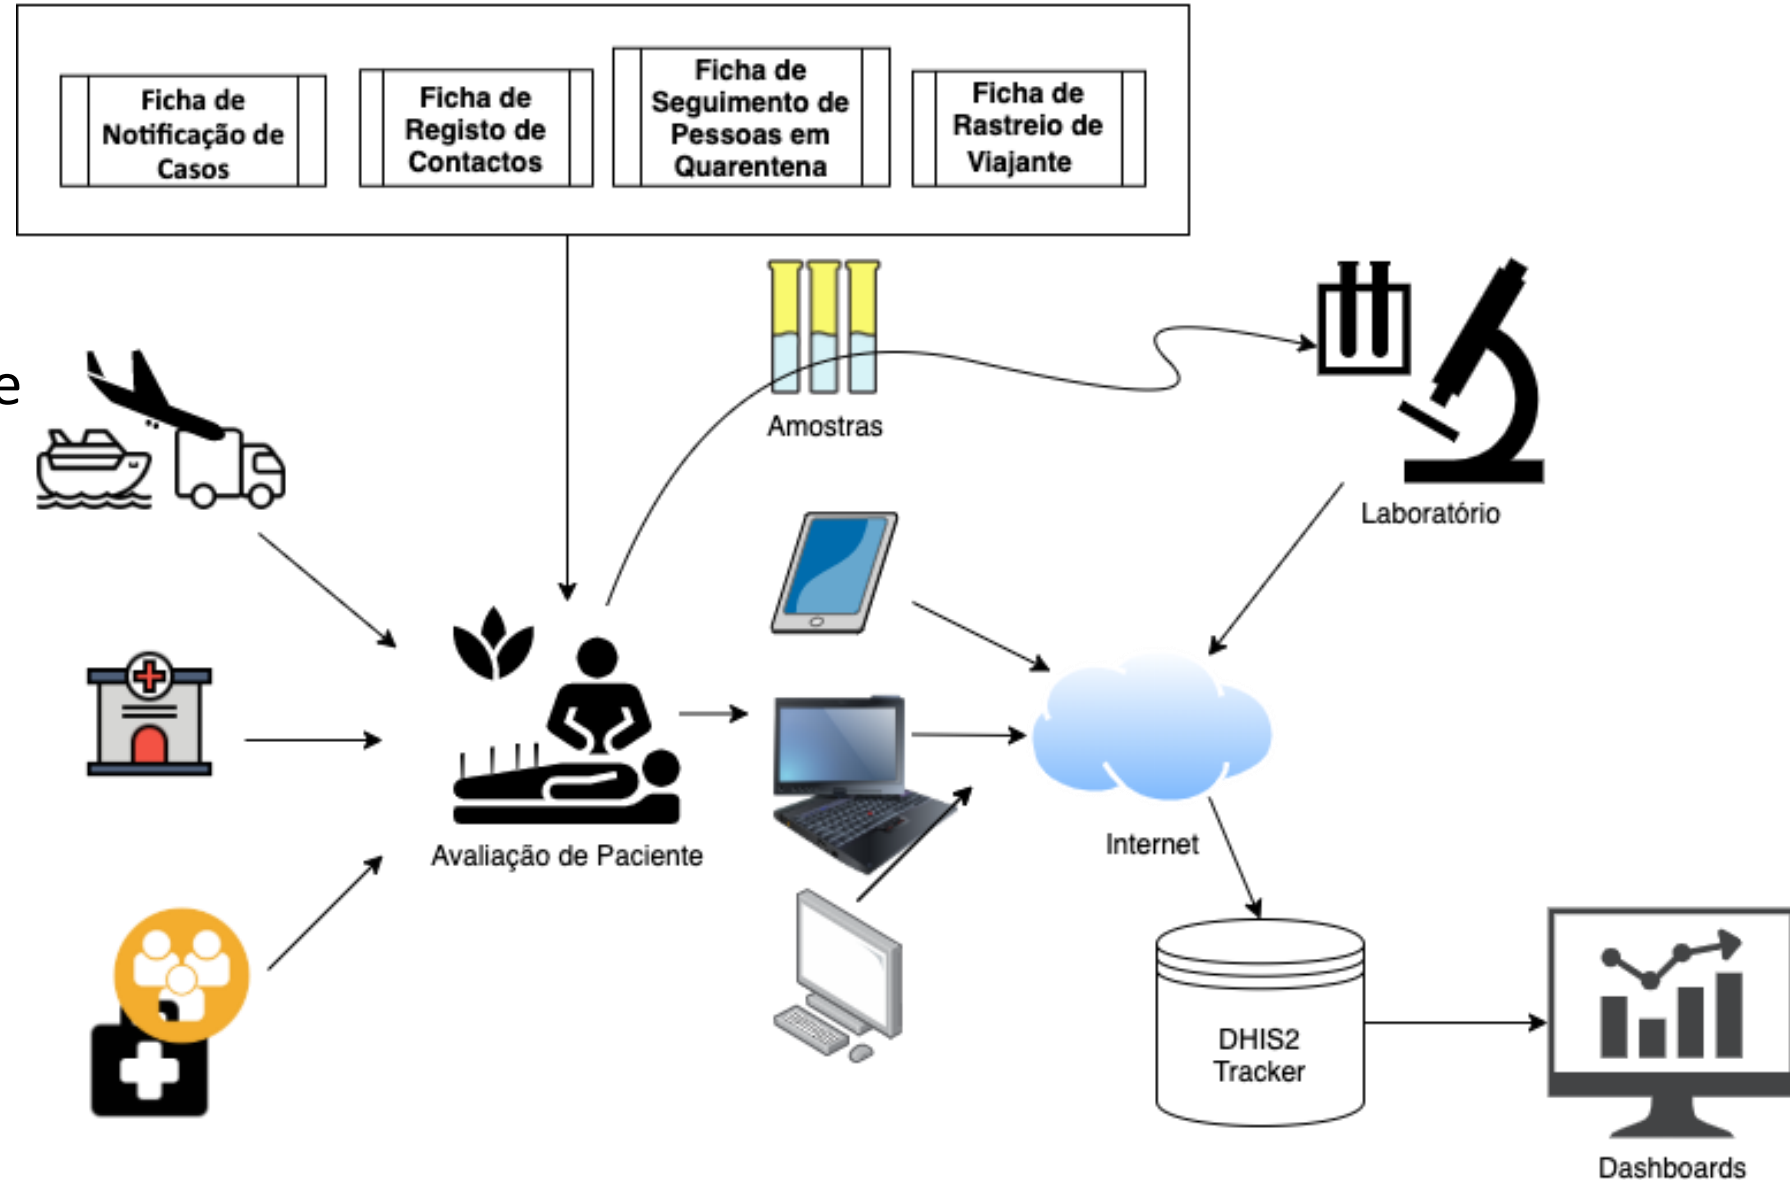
Ficha de Notificação de Casos

Ficha de Registo de Contactos

Ficha de Seguimento de Pessoas em Quarentena

Ficha de Rastreio de Viajante

e

Amostras

Laboratório

Avaliação de Paciente

Internet

DHIS2 Tracker

Dashboards